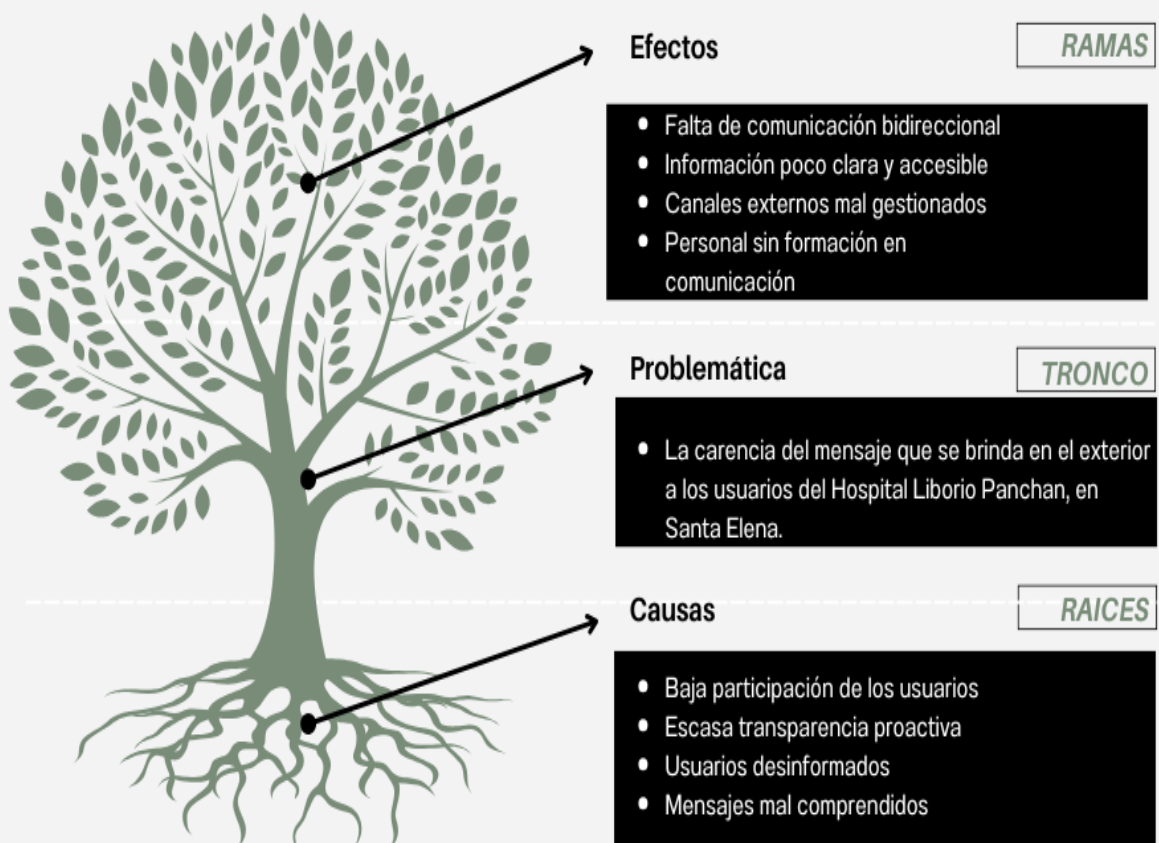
Efectos

RAMAS

- Falta de comunicación bidireccional
- Información poco clara y accesible
- Canales externos mal gestionados
- Personal sin formación en comunicación

Problemática

TRONCO

- La carencia del mensaje que se brinda en el exterior a los usuarios del Hospital Liborio Panchan, en Santa Elena.

Causas

RAICES

- Baja participación de los usuarios
- Escasa transparencia proactiva
- Usuarios desinformados
- Mensajes mal comprendidos